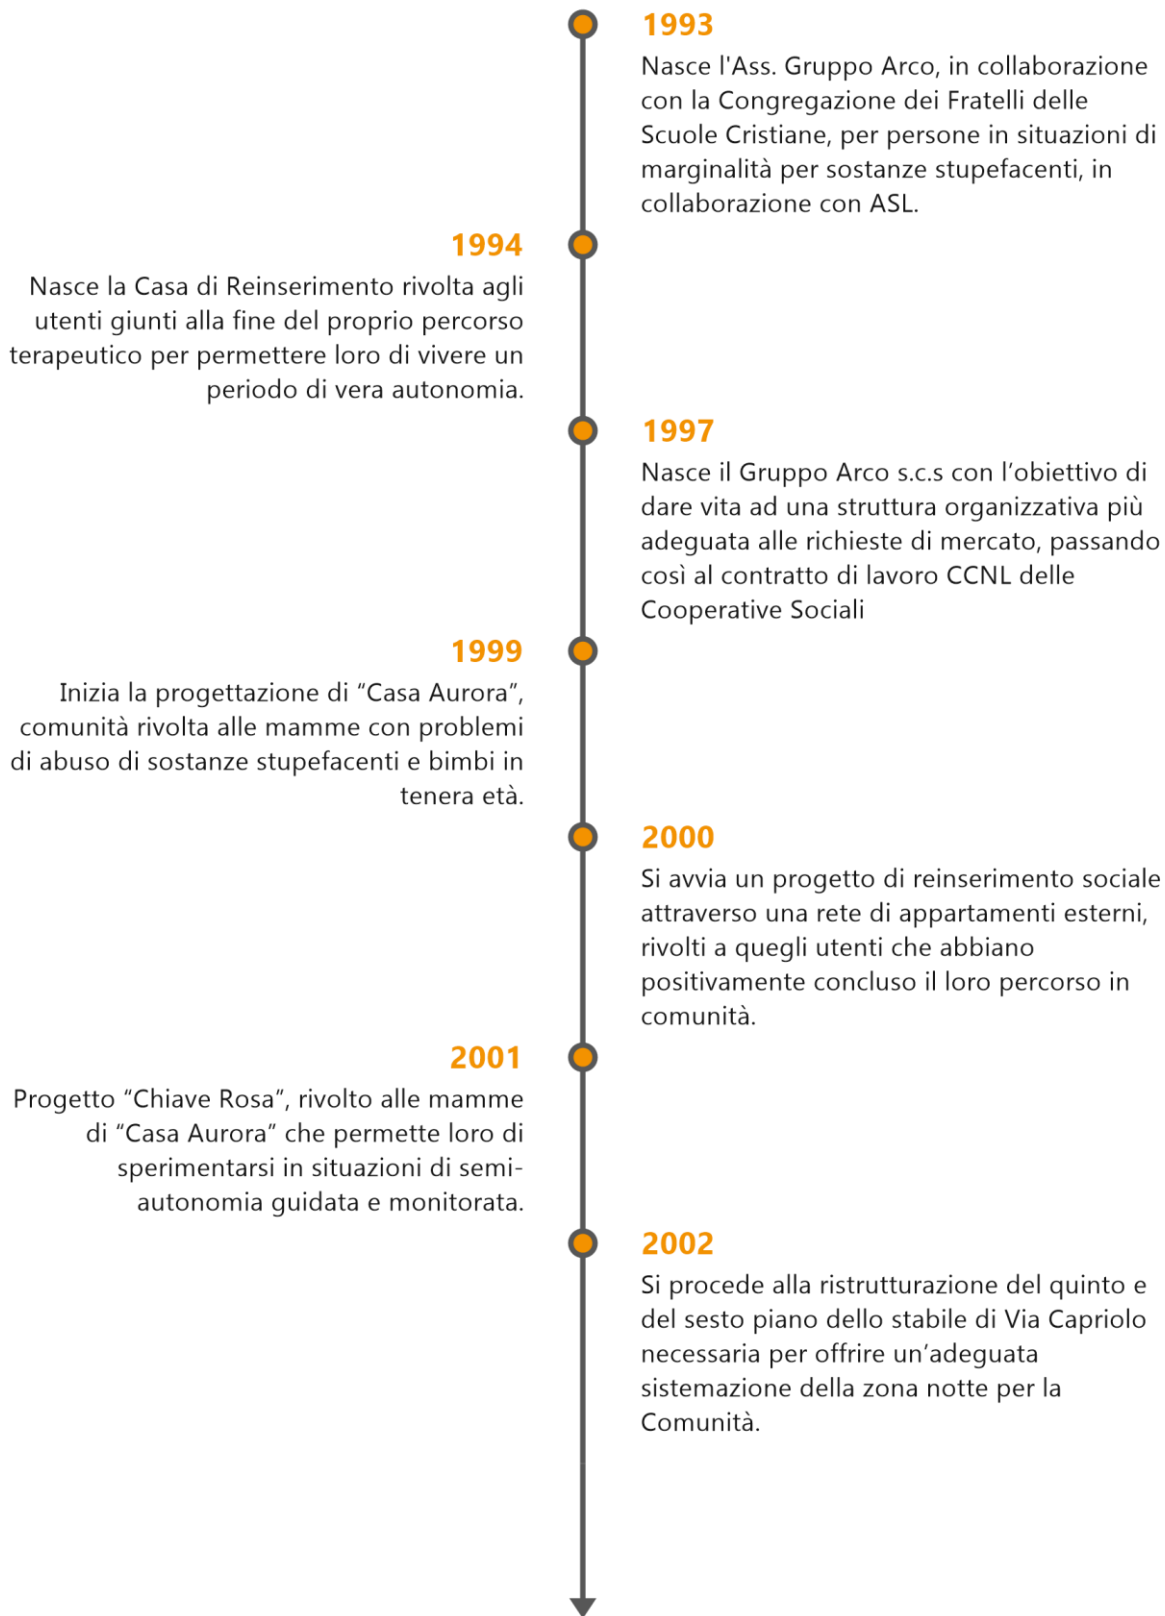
1993
Nasce l'Ass. Gruppo Arco, in collaborazione con la Congregazione dei Fratelli delle Scuole Cristiane, per persone in situazioni di marginalità per sostanze stupefacenti, in collaborazione con ASL.

1994
Nasce la Casa di Reinserimento rivolta agli utenti giunti alla fine del proprio percorso terapeutico per permettere loro di vivere un periodo di vera autonomia.

1997
Nasce il Gruppo Arco s.c.s con l'obiettivo di dare vita ad una struttura organizzativa più adeguata alle richieste di mercato, passando così al contratto di lavoro CCNL delle Cooperative Sociali

1999
Inizia la progettazione di "Casa Aurora", comunità rivolta alle mamme con problemi di abuso di sostanze stupefacenti e bimbi in tenera età.

2000
Si avvia un progetto di reinserimento sociale attraverso una rete di appartamenti esterni, rivolti a quegli utenti che abbiano positivamente concluso il loro percorso in comunità.

2001
Progetto "Chiave Rosa", rivolto alle mamme di "Casa Aurora" che permette loro di sperimentarsi in situazioni di semi-autonomia guidata e monitorata.

2002
Si procede alla ristrutturazione del quinto e del sesto piano dello stabile di Via Capriolo necessaria per offrire un'adeguata sistemazione della zona notte per la Comunità.